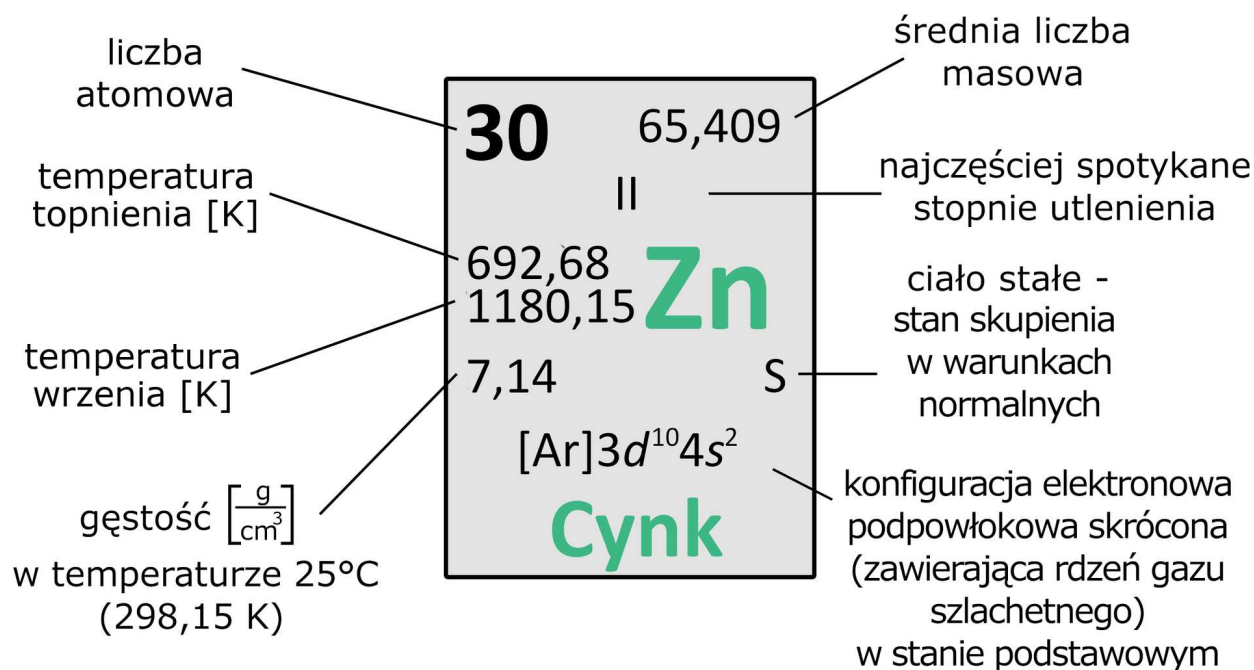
liczba atomowa

30

65,409

średnia liczba masowa

temperatura topnienia [K]

II

najczęściej spotykane stopnie utlenienia

692,68
1180,15

Zn

ciało stałe - stan skupienia w warunkach normalnych

temperatura wrzenia [K]

7,14

S

$[Ar]3d^{10}4s^2$

gęstość $\left[\frac{g}{cm^3}\right]$ w temperaturze 25°C (298,15 K)

Cynk

konfiguracja elektronowa podpowłokowa skrócona (zawierająca rdzeń gazu szlachetnego) w stanie podstawowym